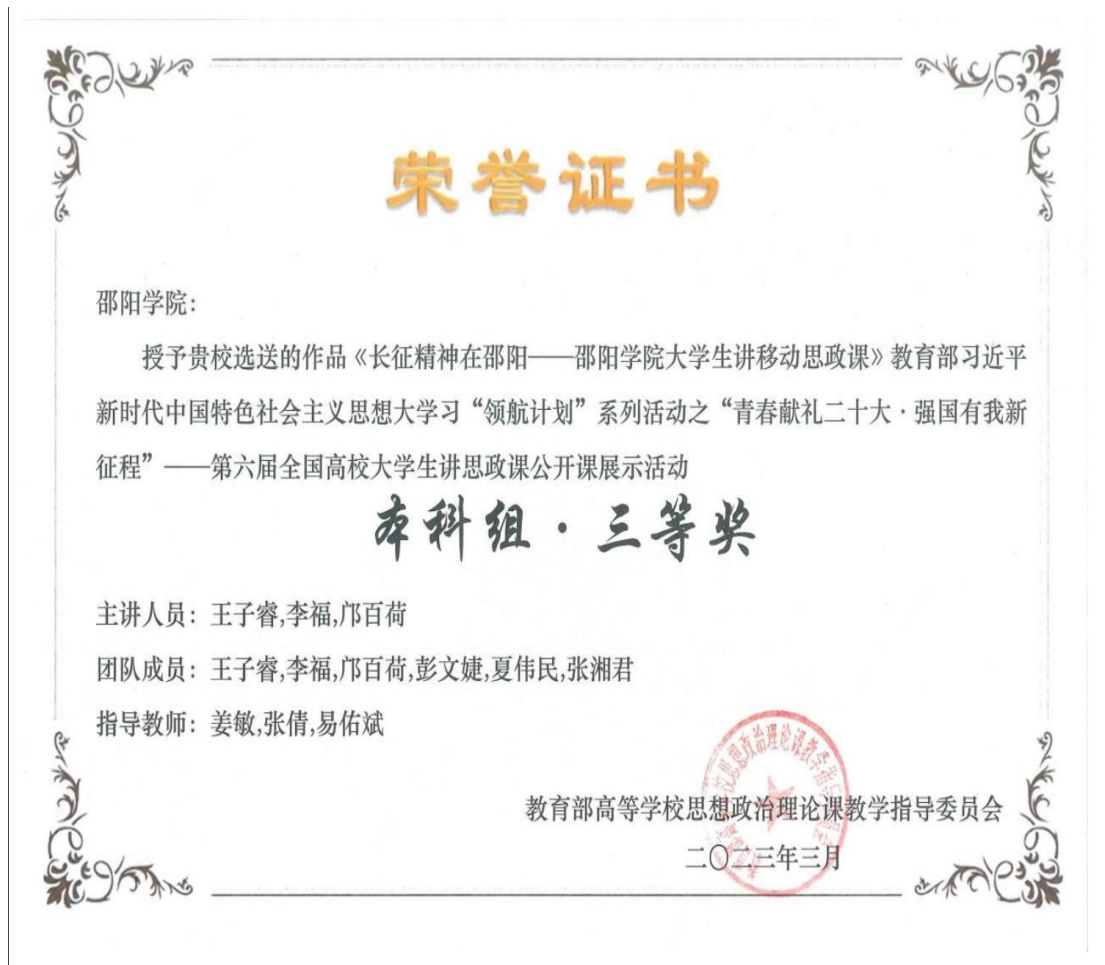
荣誉证书

邵阳学院:

授予贵校选送的作品《长征精神在邵阳——邵阳学院大学生讲移动思政课》教育部习近平新时代中国特色社会主义思想大学习“领航计划”系列活动之“青春献礼二十大·强国有我新征程”——第六届全国高校大学生讲思政课公开课展示活动

本科组·三等奖

主讲人员:王子睿,李福,邝百荷

团队成员:王子睿,李福,邝百荷,彭文婕,夏伟民,张湘君

指导教师:姜敏,张倩,易佑斌

教育部高等学校思想政治理论课教学指导委员会

二〇二三年三月

教育部高等学校思想政治理论课教学指导委员会